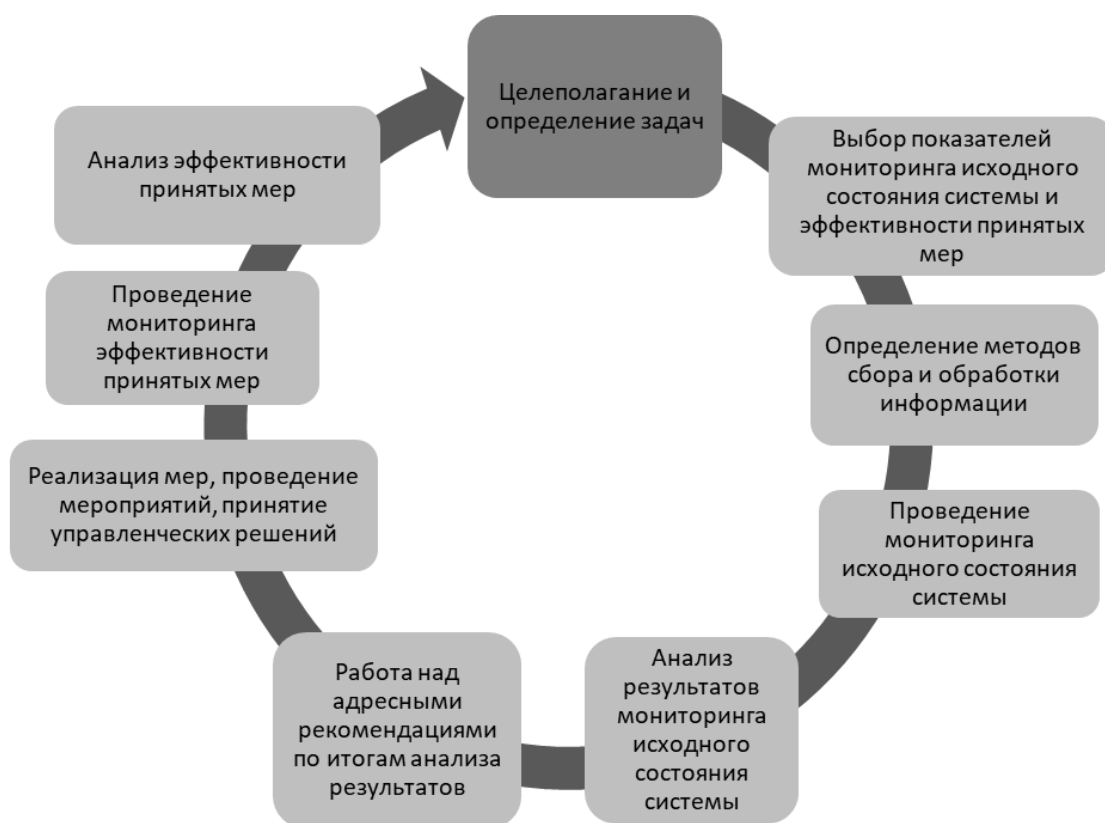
Целеполагание и определение задач

Выбор показателей мониторинга исходного состояния системы и эффективности принятых мер

Определение методов сбора и обработки информации

Проведение мониторинга исходного состояния системы

Анализ результатов мониторинга исходного состояния системы

Работа над адресными рекомендациями по итогам анализа результатов

Реализация мер, проведение мероприятий, принятие управленческих решений

Проведение мониторинга эффективности принятых мер

Анализ эффективности принятых мер